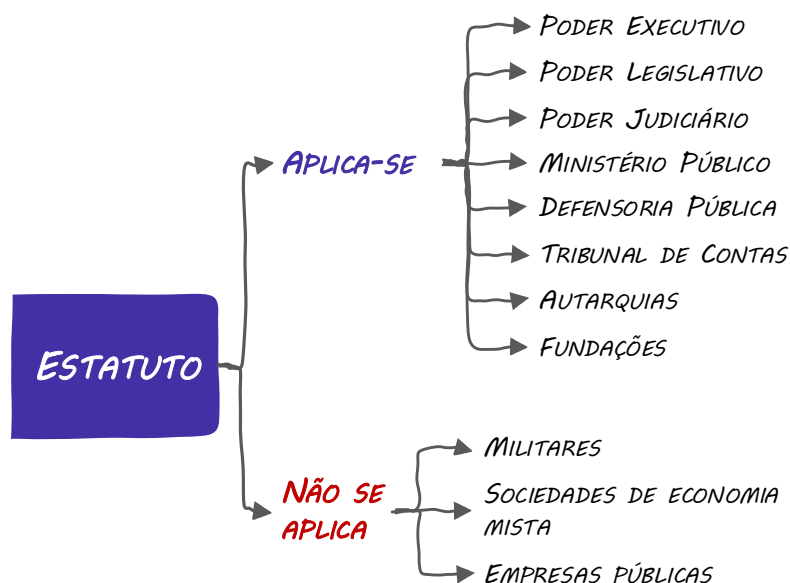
Estatuto

Aplica-se

Poder Executivo
Poder Legislativo
Poder Judiciário
Ministério Público
Defensoria Pública
Tribunal de Contas
Autarquias
Fundações

Não se aplica

Militares
Sociedades de economia mista
Empresas públicas